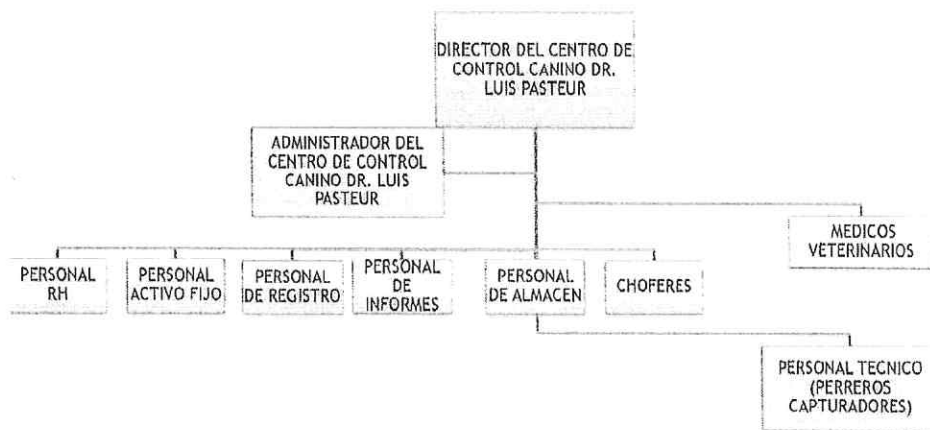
DIRECTOR DEL CENTRO DE CONTROL CANINO DR. LUIS PASTEUR

ADMINISTRADOR DEL CENTRO DE CONTROL CANINO DR. LUIS PASTEUR

MEDICOS VETERINARIOS

PERSONAL RH

PERSONAL ACTIVO FIJO

PERSONAL DE REGISTRO

PERSONAL DE INFORMES

PERSONAL DE ALMACEN

CHOFERES

PERSONAL TECNICO (PERREROS CAPTURADORES)